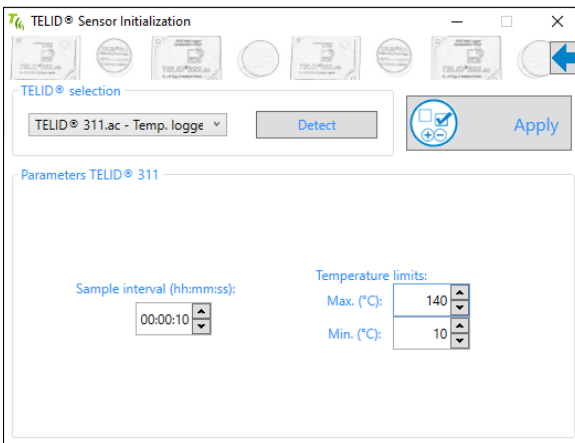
TELID® Sensor Initialization

TELID® selection

TELID® 311.ac - Temp. logge

Detect

Apply

Parameters TELID® 311

Sample interval (hh:mm:ss):

00:00:10

Temperature limits:

Max. (°C): 140

Min. (°C): 10